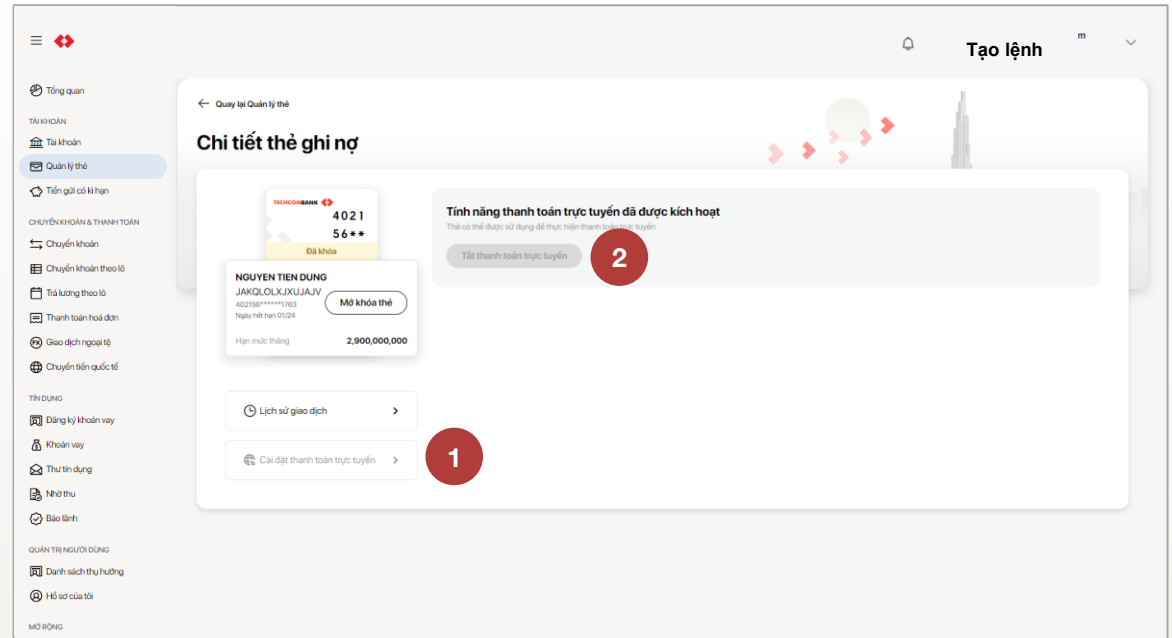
Tạo lệnh
m

Tổng quan

TÀI KHOẢN
Tài khoản
Quản lý thẻ
Tiền gửi có kì hạn

CHUYỂN KHOẢN & THANH TOÁN
Chuyển khoản
Chuyển khoản theo lô
Trả lương theo lô
Thanh toán hoá đơn
Giao dịch ngoại tệ
Chuyển tiền quốc tế

TÍN DỤNG
Đăng ký khoản vay
Khoản vay
Thư tín dụng
Nhờ thu
Bảo lãnh

QUẢN TRỊ NGƯỜI DÙNG
Danh sách thụ hưởng
Hồ sơ của tôi

MỞ RỘNG

Quay lại Quản lý thẻ

Chi tiết thẻ ghi nợ

TECHCOMBANK
4021
56**
Đã khóa

NGUYEN TIEN DUNG
JAKQLOLXJXUJAJV
402156******1763
Ngày hết hạn 01/24
Mở khóa thẻ
Hạn mức tháng 2,900,000,000

Tính năng thanh toán trực tuyến đã được kích hoạt
Thẻ có thể được sử dụng để thực hiện thanh toán trực tuyến
Tắt thanh toán trực tuyến
2

Lịch sử giao dịch
Cài đặt thanh toán trực tuyến
1